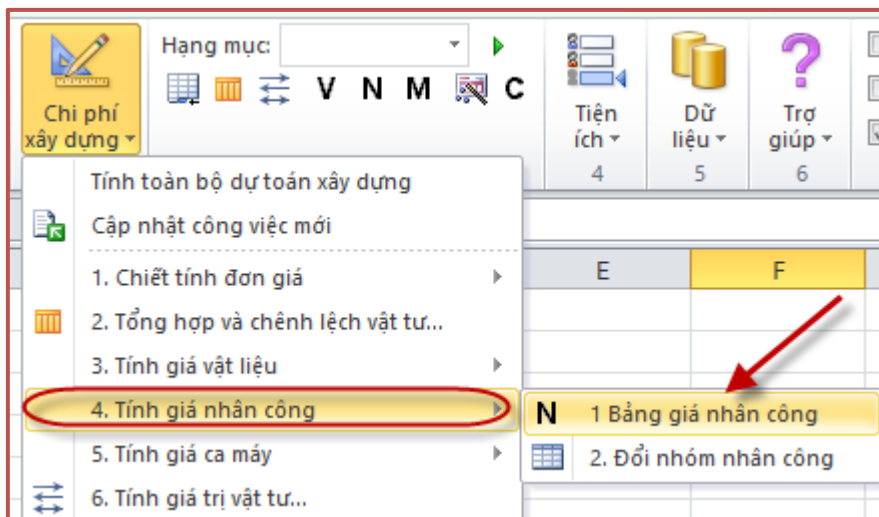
Chi phí xây dựng

Hạng mục:

V N M C

Tiện ích

4

Dữ liệu

5

Trợ giúp

6

Tính toàn bộ dự toán xây dựng

Cập nhật công việc mới

1. Chiết tính đơn giá

2. Tổng hợp và chênh lệch vật tư...

3. Tính giá vật liệu

4. Tính giá nhân công

5. Tính giá ca máy

6. Tính giá trị vật tư...

E

F

N 1 Bảng giá nhân công

2. Đổi nhóm nhân công